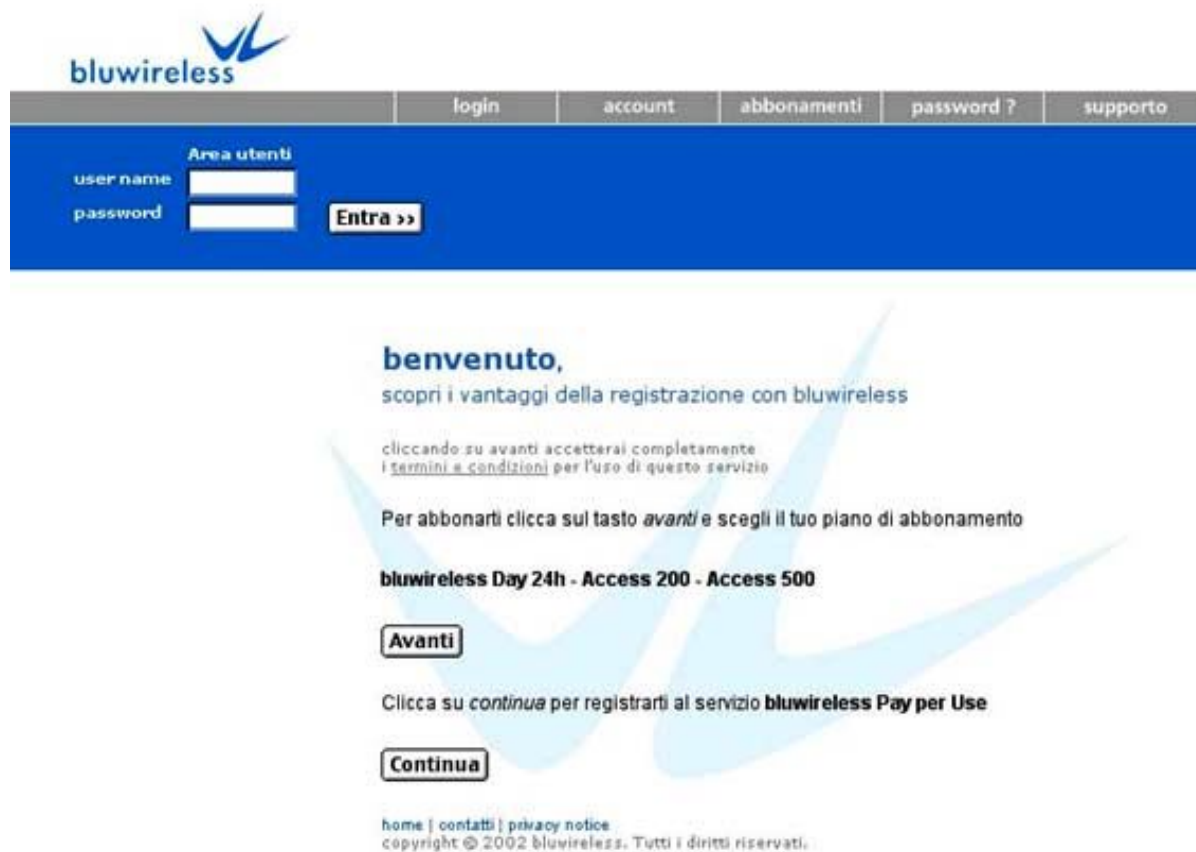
bluwireless

login | account | abbonamenti | password ? | supporto

Area utenti
user name
password
Entra ››

benvenuto,
scopri i vantaggi della registrazione con bluwireless

cliccando su avanti accetterai completamente i termini e condizioni per l'uso di questo servizio

Per abbonarti clicca sul tasto avanti e scegli il tuo piano di abbonamento

bluwireless Day 24h - Access 200 - Access 500

Avanti

Clicca su continua per registrarti al servizio bluwireless Pay per Use

Continua

home | contatti | privacy notice
copyright © 2002 bluwireless. Tutti i diritti riservati.